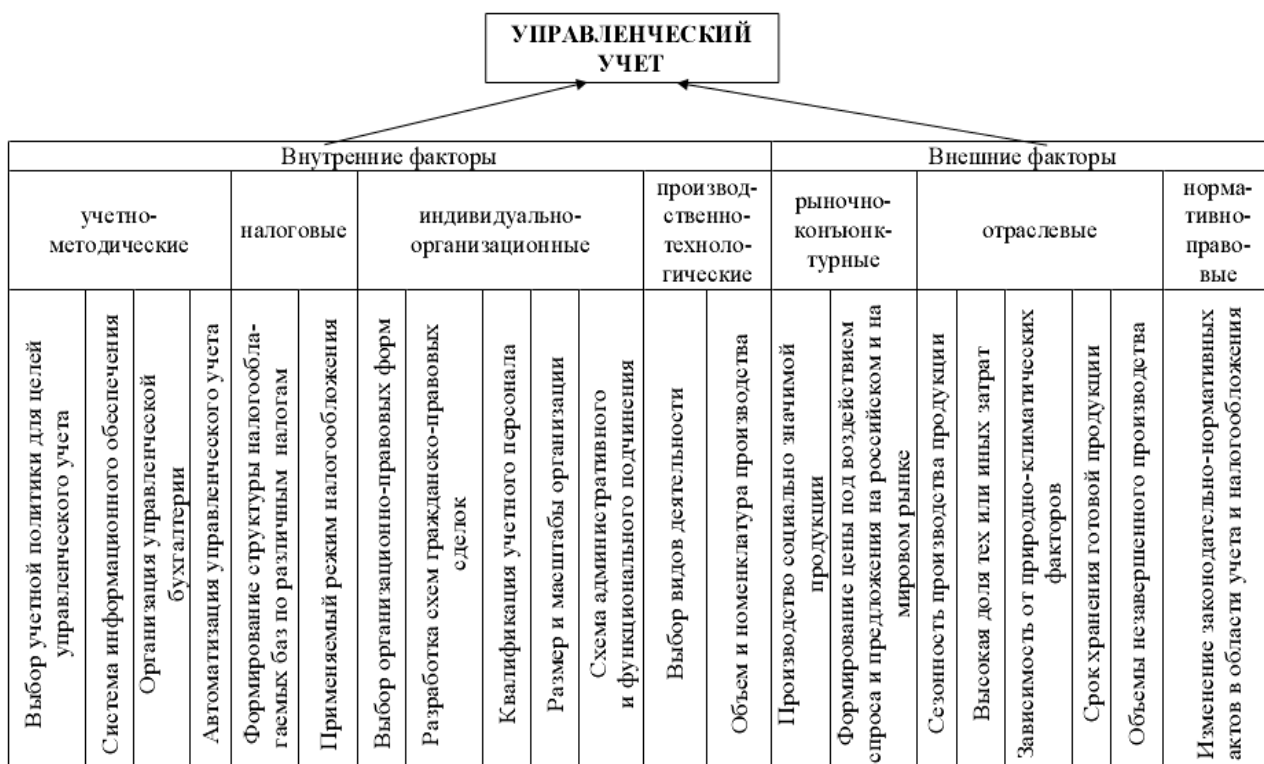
УПРАВЛЕНЧЕСКИЙ УЧЕТ

| Внутренние факторы | | | | | | | | | | | | Внешние факторы | | | | | | | |
|---|---|---|---|---|---|---|---|---|---|---|---|---|---|---|---|---|---|---|---|
| учетно-методические | | | | налоговые | | индивидуально-организационные | | | | | производственно-технологические | | рыночно-конъюнктурные | | отраслевые | | | | | нормативно-правовые |
| Выбор учетной политики для целей управленческого учета | Система информационного обеспечения | Организация управленческой бухгалтерии | Автоматизация управленческого учета | Формирование структуры налогооблагаемых баз по различным налогам | Применяемый режим налогообложения | Выбор организационно-правовых форм | Разработка схем гражданско-правовых сделок | Квалификация учетного персонала | Размер и масштабы организации | Схема административного и функционального подчинения | Выбор видов деятельности | Объем и номенклатура производства | Производство социально значимой продукции | Формирование цены под воздействием спроса и предложения на российском и на мировом рынке | Сезонность производства продукции | Высокая доля тех или иных затрат | Зависимость от природно-климатических факторов | Срок хранения готовой продукции | Объемы незавершенного производства | Изменение законодательно-нормативных актов в области учета и налогообложения |